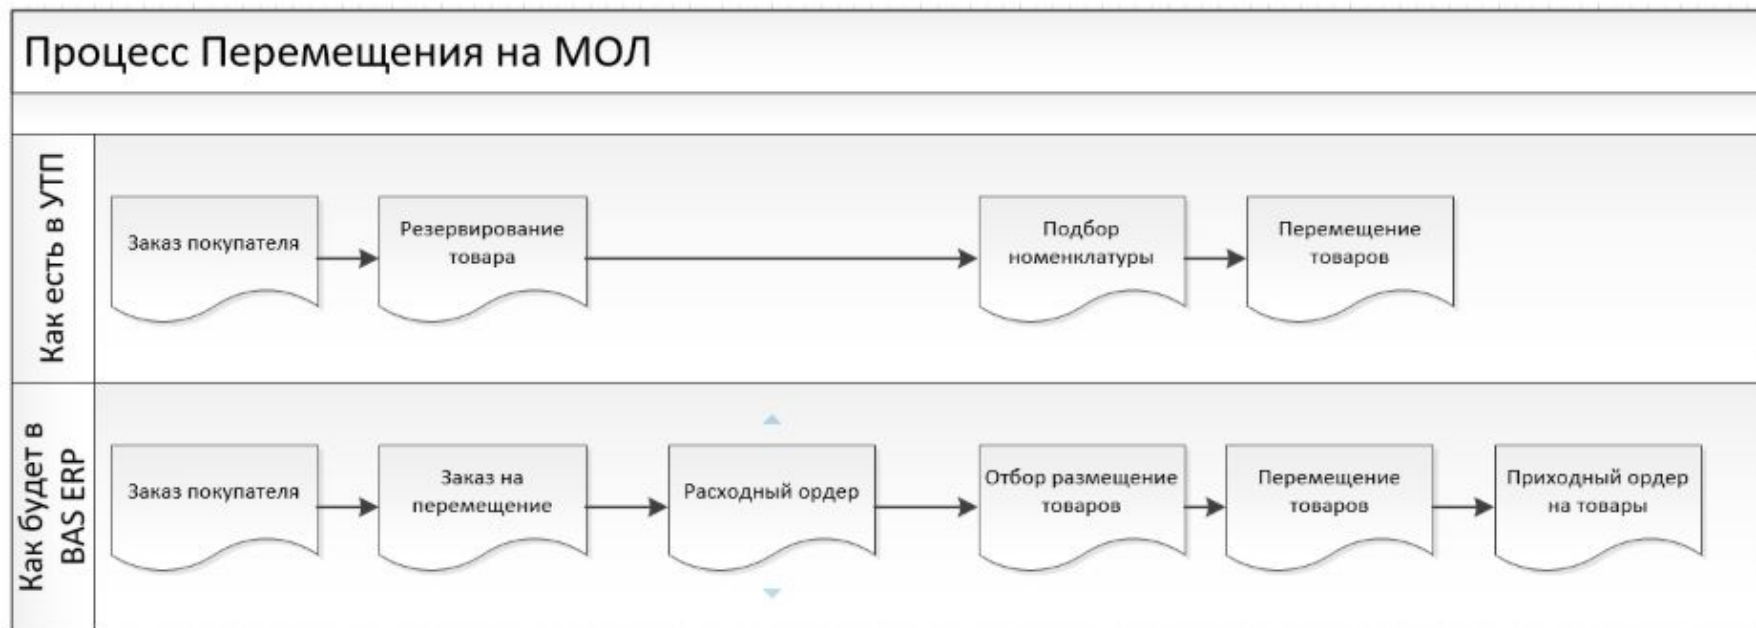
Процесс Перемещения на МОЛ

Как есть в УТП

Заказ покупателя

Резервирование товара

Подбор номенклатуры

Перемещение товаров

Как будет в BAS ERP

Заказ покупателя

Заказ на перемещение

Расходный ордер

Отбор размещение товаров

Перемещение товаров

Приходный ордер на товары